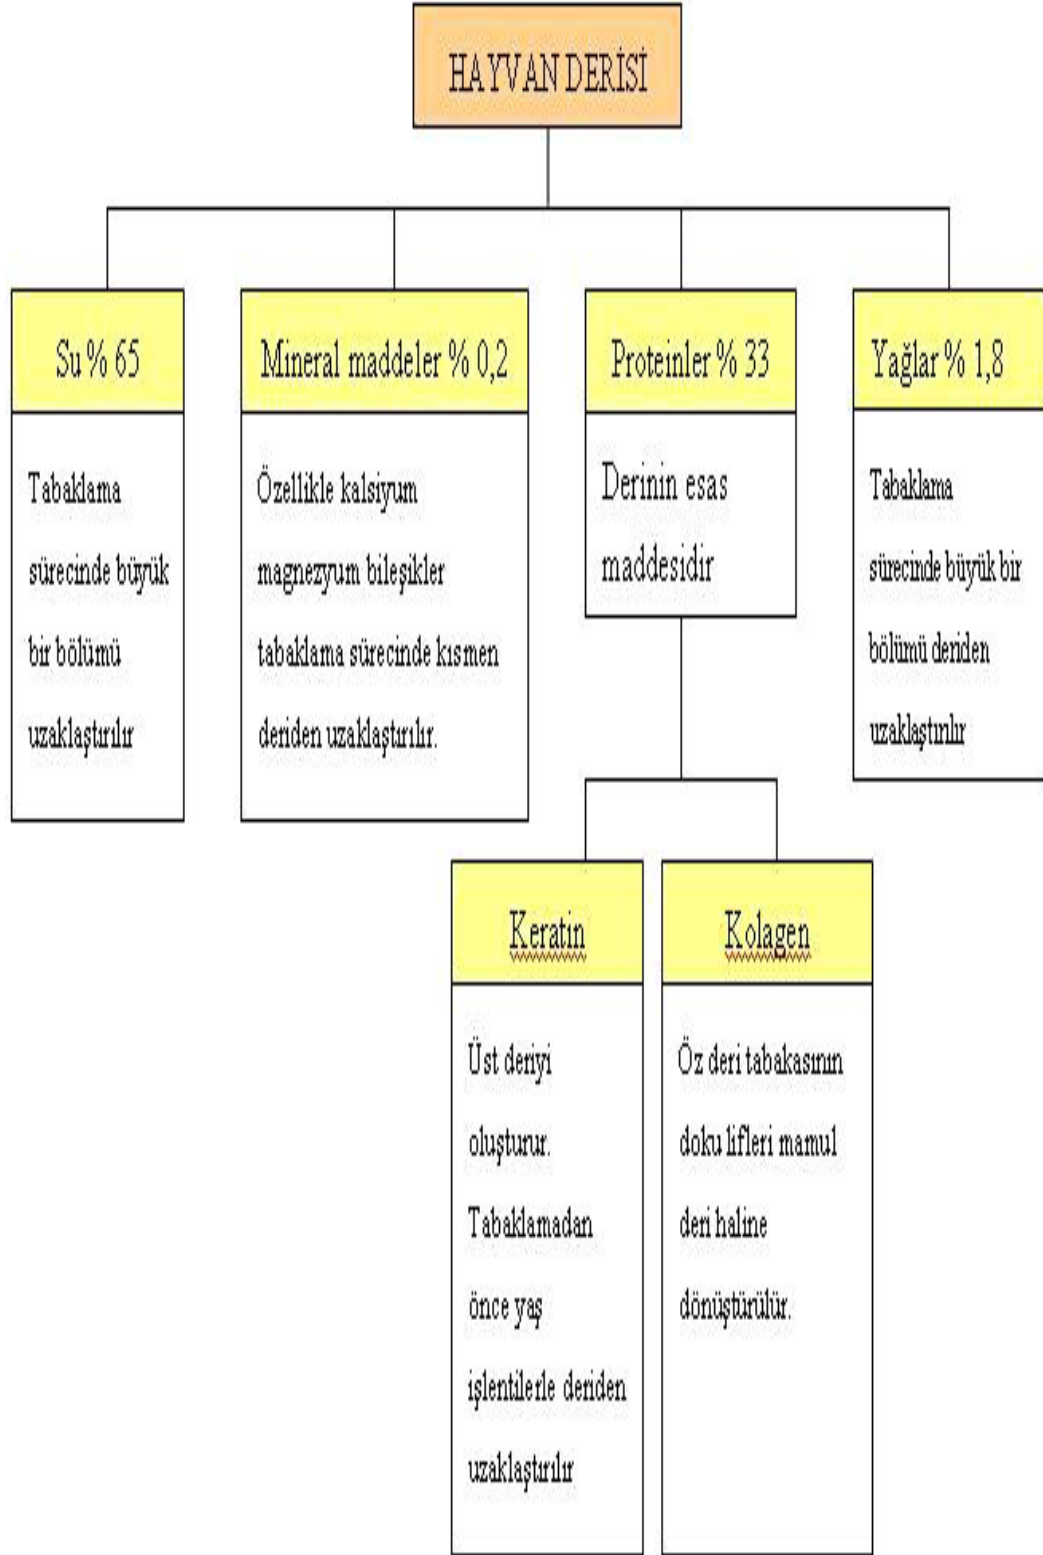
HAYVAN DERİSİ

Su % 65

Tabaklama sürecinde büyük bir bölümü uzaklaştırılır

Mineral maddeler % 0,2

Özellikle kalsiyum magnezyum bileşikler tabaklama sürecinde kısmen deriden uzaklaştırılır.

Proteinler % 33

Derinin esas maddesidir

Yağlar % 1,8

Tabaklama sürecinde büyük bir bölümü deriden uzaklaştırılır

Keratin

Üst deriyi oluşturur. Tabaklamadan önce yaş işlentilerle deriden uzaklaştırılır

Kolagen

Öz deri tabakasının doku lifleri mamul deri haline dönüştürülür.